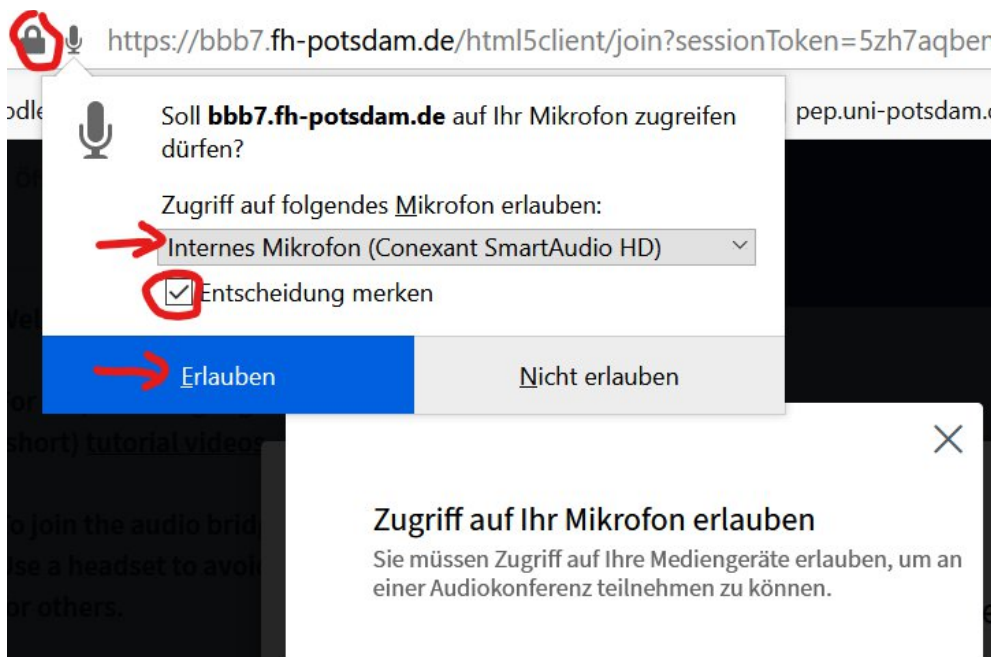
https://bbb7.fh-potsdam.de/html5client/join?sessionToken=5zh7aqber

odle

pep.uni-potsdam.

Soll **bbb7.fh-potsdam.de** auf Ihr Mikrofon zugreifen dürfen?

Zugriff auf folgendes Mikrofon erlauben:

Internes Mikrofon (Conexant SmartAudio HD)

Entscheidung merken

Erlauben

Nicht erlauben

Wel

or

short) tutorial videos

o join the audio brid

se a headset to avoi

or others.

Zugriff auf Ihr Mikrofon erlauben

Sie müssen Zugriff auf Ihre Mediengeräte erlauben, um an einer Audiokonferenz teilnehmen zu können.